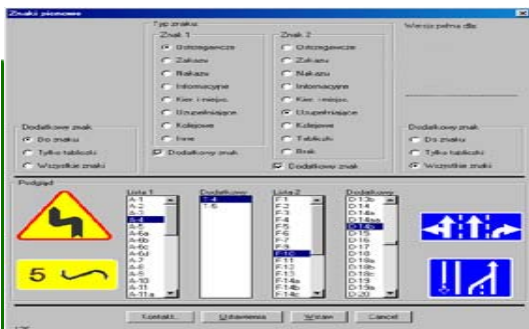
Znaki pionowe

Typ znaku
Znak 1
Ostrzegawcze
Zakazu
Nakazu
Informacyjne
Kier. i miejsc.
Uzupełniające
Kolejowe
Inne
Dodatkowy znak

Znak 2
Ostrzegawcze
Zakazu
Nakazu
Informacyjne
Kier. i miejsc.
Uzupełniające
Kolejowe
Tabliczki
Brak
Dodatkowy znak

Wersja pełna dla

Dodatkowe znak
Do znaku
Tylko tabliczki
Wszystkie znaki

Dodatkowy znak
Do znaku
Tylko tabliczki
Wszystkie znaki

Podgląd

Lista 1
A-1
A-2
A-3
A-4
A-5
A-6a
A-6b
A-6c
A-6d
A-7
A-8
A-9
A-10
A-11 a

Dodatkowy
T-4
T-6

Lista 2
F-1
F-2
F-3
F-4
F-5
F-6
F-7
F-9
F-10
F-11
F-12
F-13
F-14a
F-14b
F-14c

Dodatkowy
D-13b
D-14
D-14a
D-14b
D-14c
D-15
D-16
D-17
D-18
D-18a
D-18b
D-19
D-19a
D-20

5

Kontakt...
Ustawienia
Wstaw
Cancel